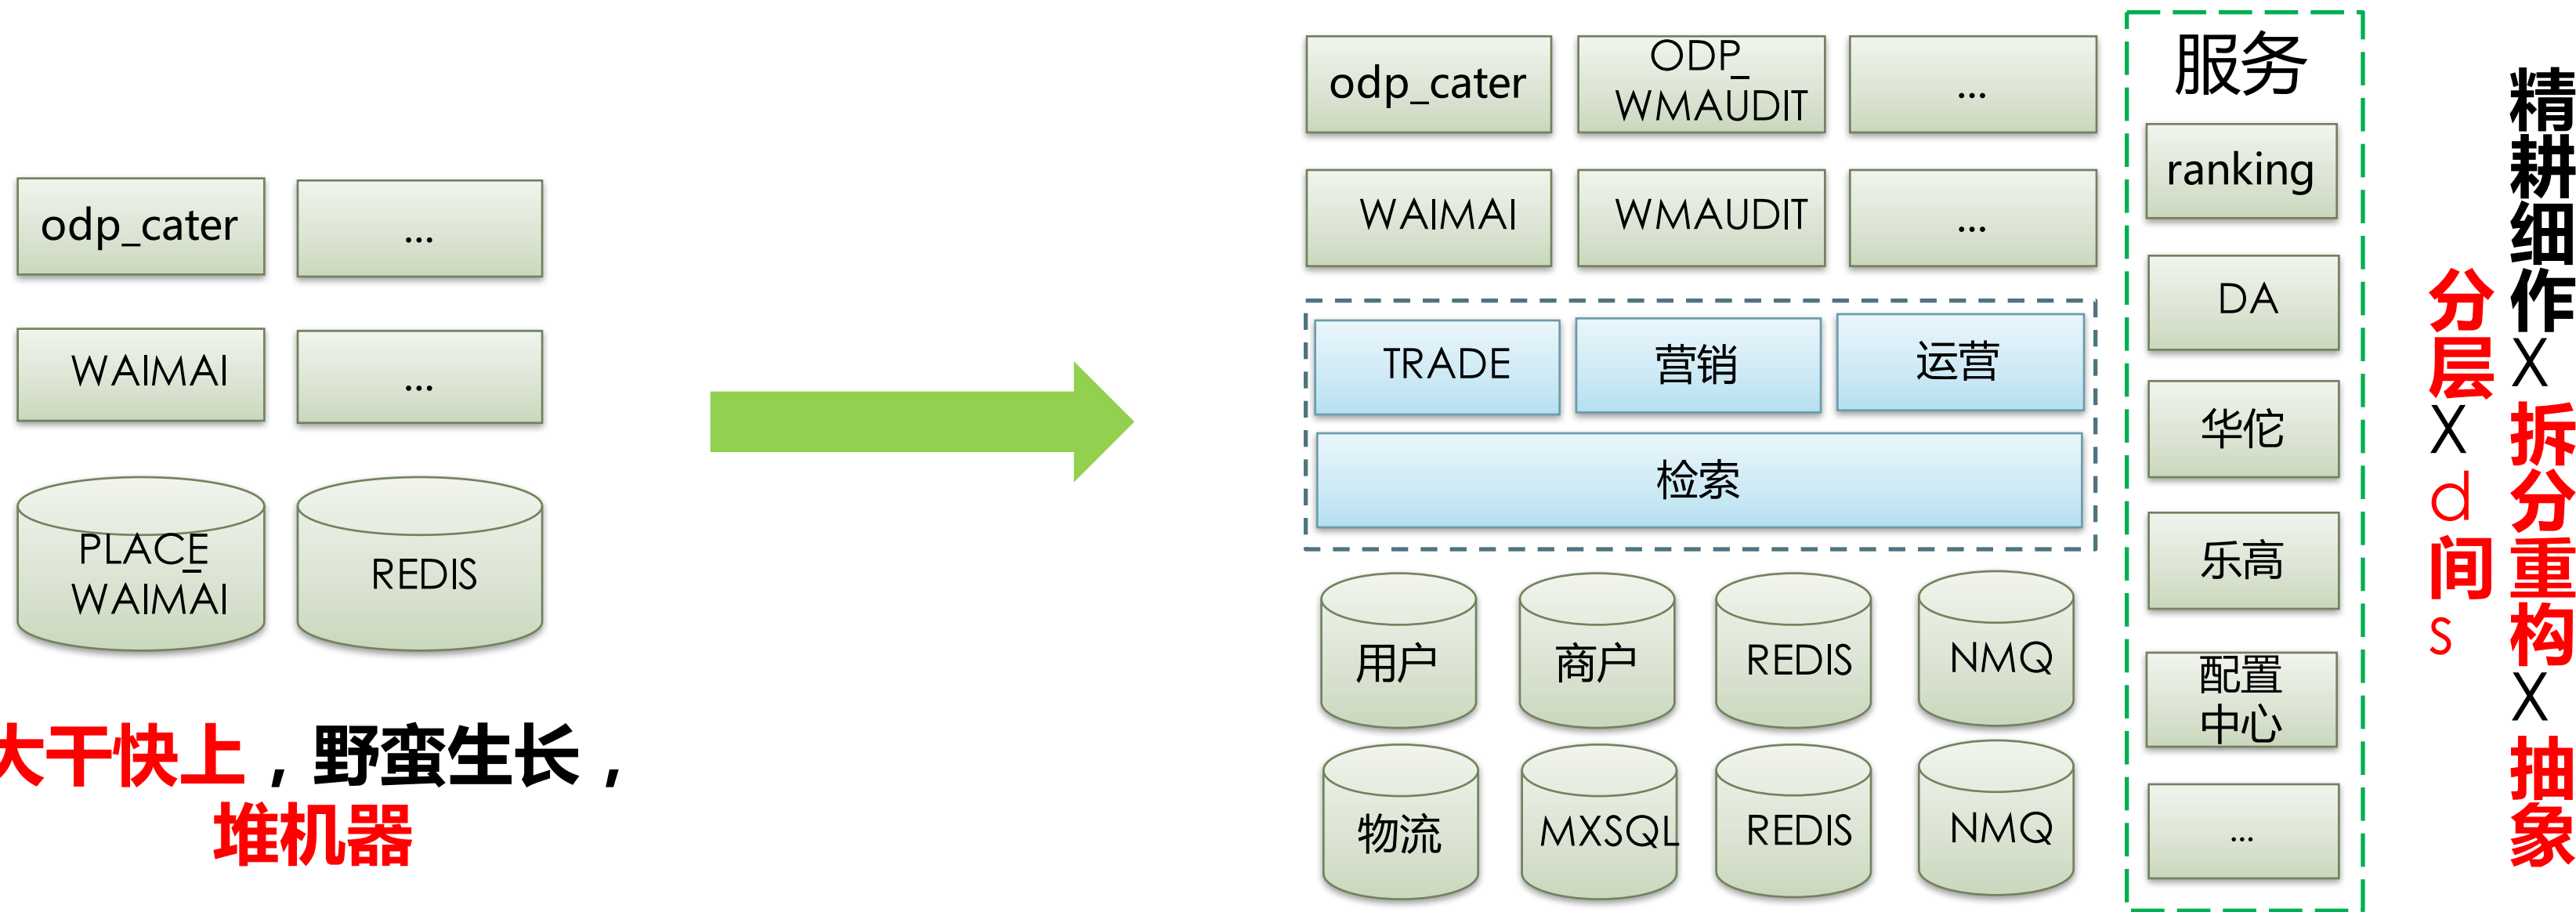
odp_cater

...

WAIMAI

...

PLACE_WAIMAI

REDIS

大干快上，野蛮生长，堆机器

odp_cater

ODP_WMAUDIT

...

WAIMAI

WMAUDIT

...

TRADE

营销

运营

检索

用户

商户

REDIS

NMQ

物流

MXSQL

REDIS

NMQ

服务

ranking

DA

华佗

乐高

配置中心

...

分层X ds 间

精耕细作X 拆分重构X 抽象